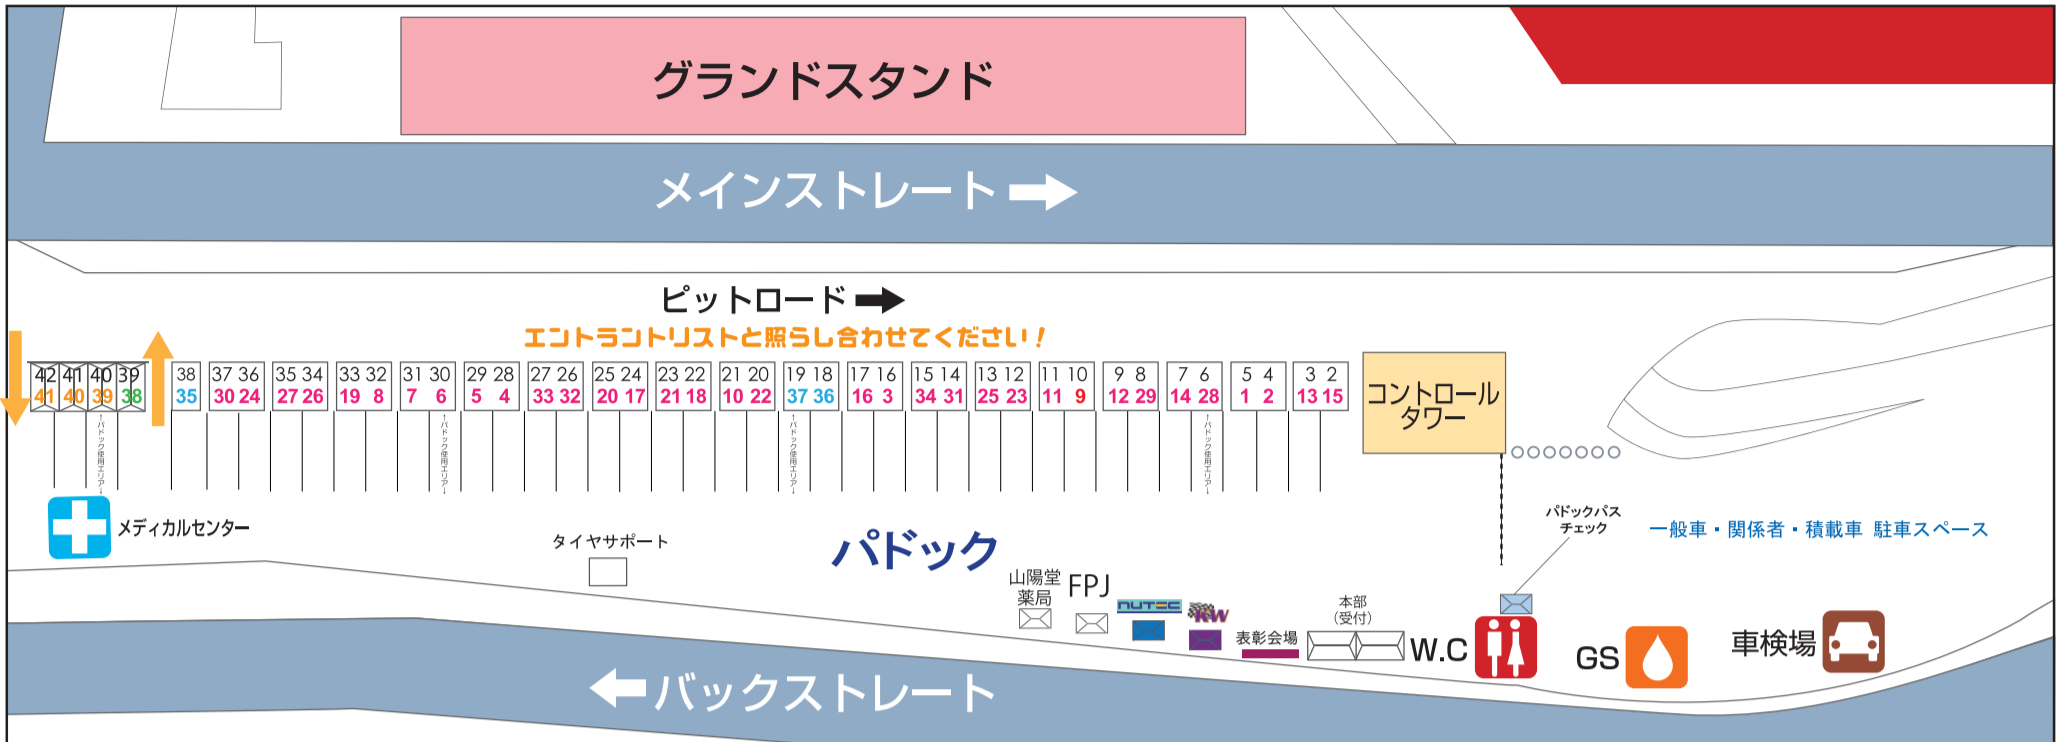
グランドスタンド

メインストレート

ピットロード

エントラントリストと照らし合わせてください！

| 42 | 41 | 40 | 39 | 38 | 37 36 | 35 34 | 33 32 | 31 30 | 29 28 | 27 26 | 25 24 | 23 22 | 21 20 | 19 18 | 17 16 | 15 14 | 13 12 | 11 10 | 9 8 | 7 6 | 5 4 | 3 2 |
|---|---|---|---|---|---|---|---|---|---|---|---|---|---|---|---|---|---|---|---|---|---|---|
| 41 | 40 | 39 | 38 | 35 | 30 24 | 27 26 | 19 8 | 7 6 | 5 4 | 33 32 | 20 17 | 21 18 | 10 22 | 37 36 | 16 3 | 34 31 | 25 23 | 11 9 | 12 29 | 14 28 | 1 2 | 13 15 |

パドック使用エリア
パドック使用エリア
パドック使用エリア
パドック使用エリア

コントロールタワー

メディカルセンター

タイヤサポート

パドック

パドックパスチェック

一般車・関係者・積載車 駐車スペース

山陽堂薬局

FPJ

NUTEC

RW

表彰会場

本部（受付）

W.C

GS

車検場

バックストレート